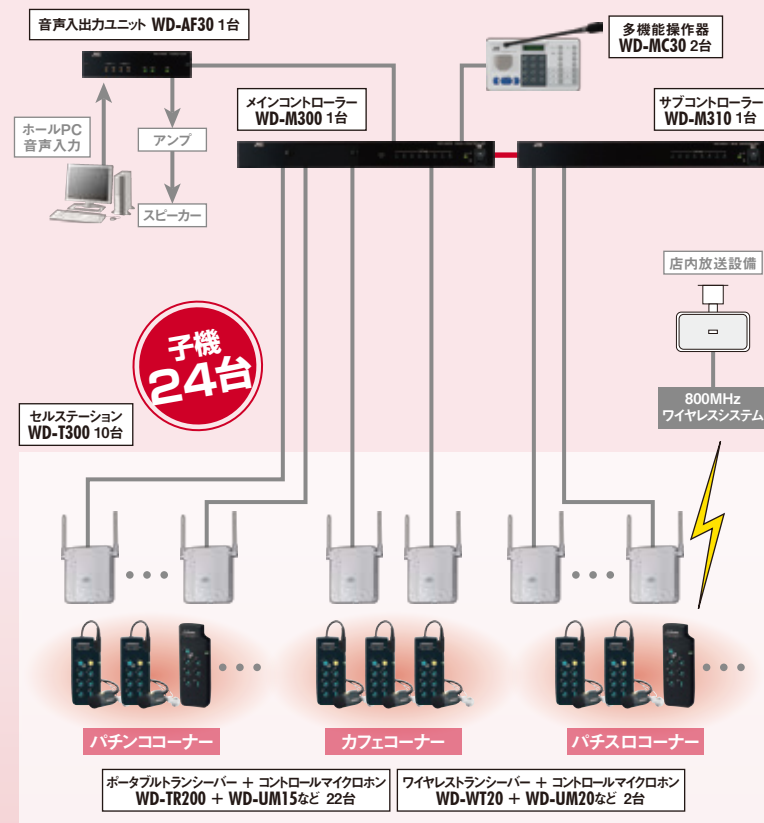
音声入出力ユニット WD-AF30 1台

多機能操作器
WD-MC30 2台

ホールPC
音声入力

アンプ

スピーカー

メインコントローラー
WD-M300 1台

サブコントローラー
WD-M310 1台

店内放送設備

子機
24台

800MHz
ワイヤレスシステム

セルステーション
WD-T300 10台

パチンココーナー

カフェコーナー

パチスロコーナー

ポータブルトランシーバー ＋ コントロールマイクロホン
WD-TR200 ＋ WD-UM15など 22台

ワイヤレストランシーバー ＋ コントロールマイクロホン
WD-WT20 ＋ WD-UM20など 2台